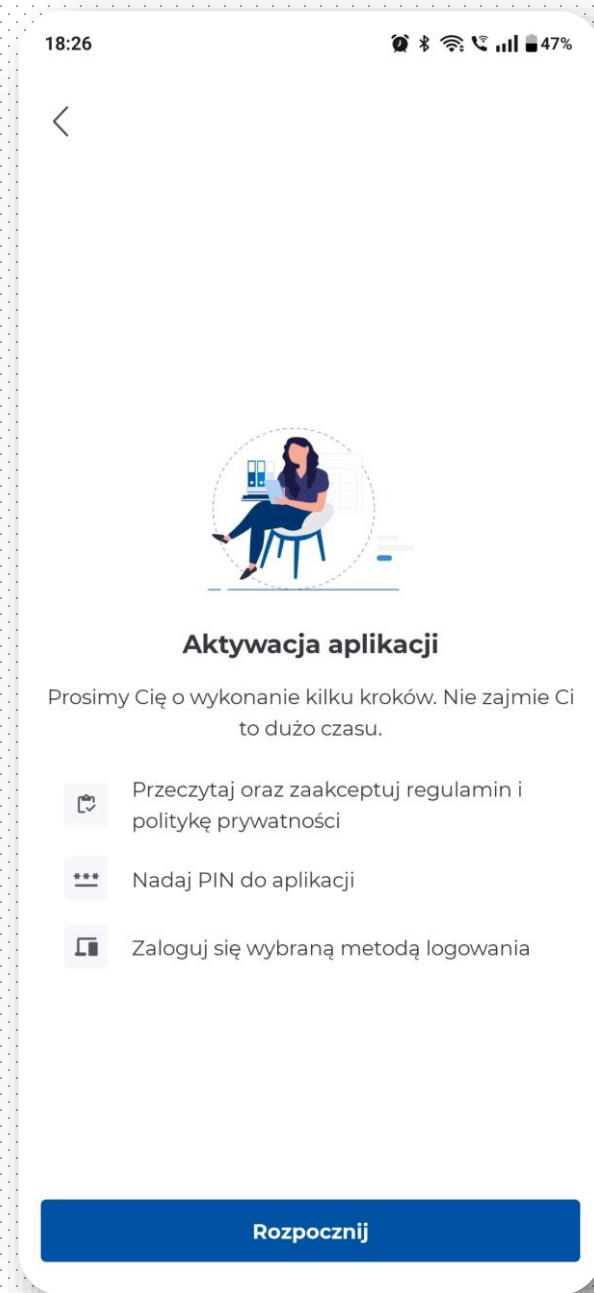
18:26

47%

Aktywacja aplikacji

Prosimy Cię o wykonanie kilku kroków. Nie zajmie Ci to dużo czasu.

Przeczytaj oraz zaakceptuj regulamin i politykę prywatności

***

Nadaj PIN do aplikacji

Zaloguj się wybraną metodą logowania

Rozpocznij